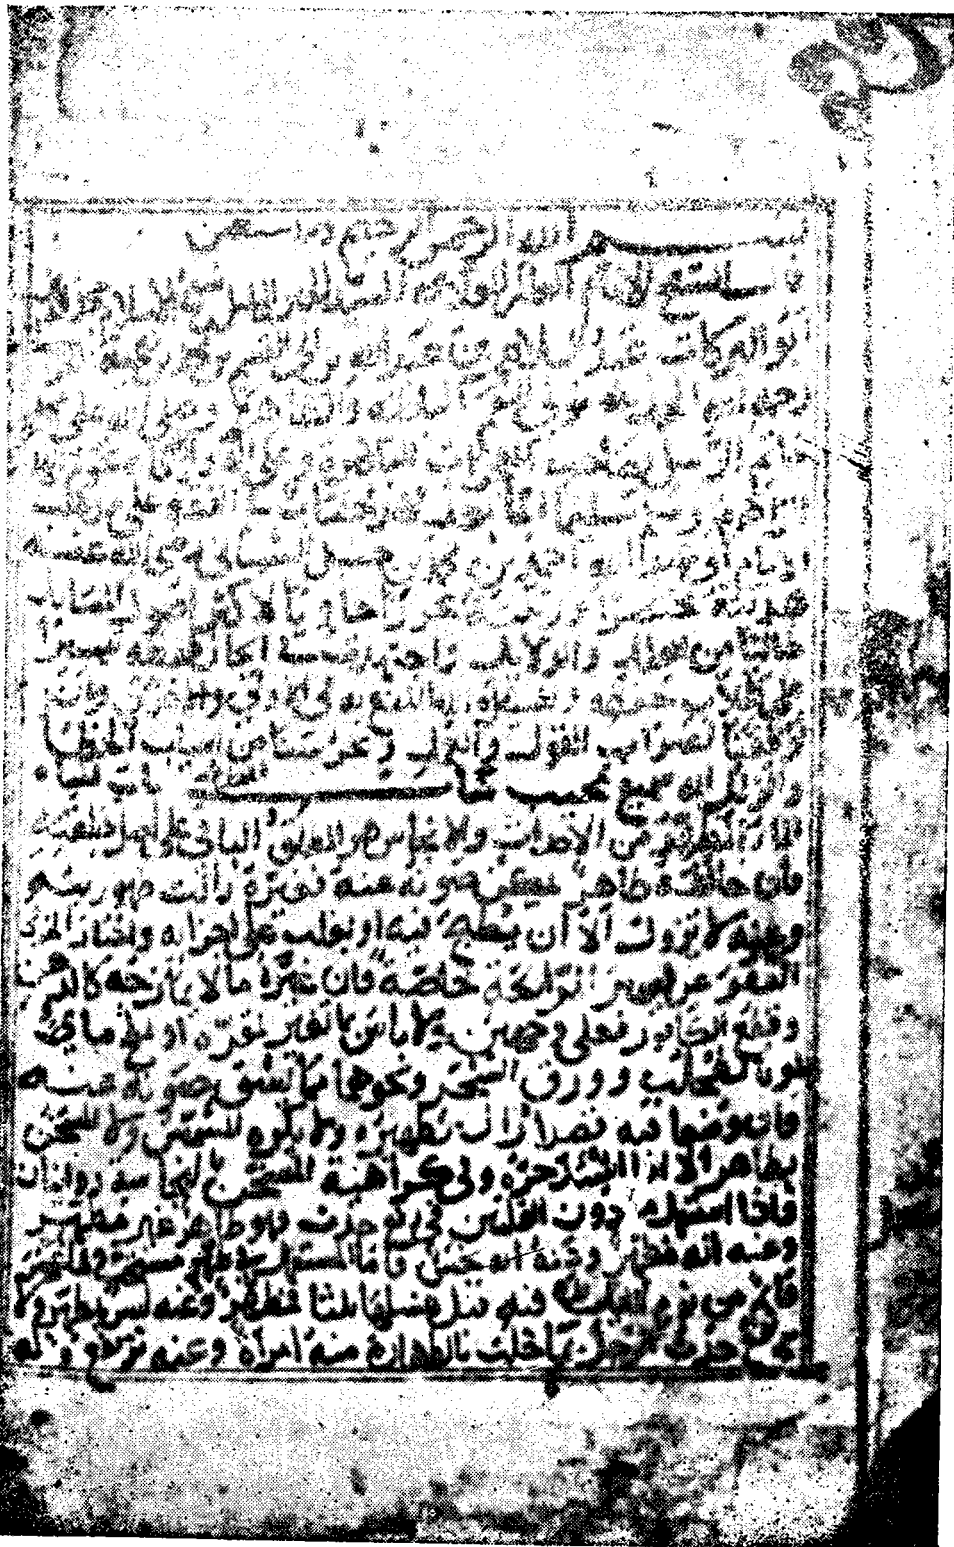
بسم الله الرحمن الرحيم وبه نستعين

قال الشيخ الإمام العالم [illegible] أبو البركات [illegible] بن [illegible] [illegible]

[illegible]

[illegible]

الإمام أبو عبد الله أحمد بن محمد بن حنبل الشيباني رضي الله عنه

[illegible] من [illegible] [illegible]

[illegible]

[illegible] الصواب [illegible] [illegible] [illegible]

والله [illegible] جميع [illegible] كتاب

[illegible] من الأحداث والأنجاس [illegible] الباقي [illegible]

فإن خالطه طاهر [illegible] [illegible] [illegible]

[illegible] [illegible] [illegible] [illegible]

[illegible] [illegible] خاصة فإن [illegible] ما لا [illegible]

وقطع الكافور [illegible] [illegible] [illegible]

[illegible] ورق الشجر ونحوها مما يشق صونه عنه

فإنه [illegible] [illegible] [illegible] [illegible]

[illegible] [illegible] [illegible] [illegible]

فإذا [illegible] دون القلتين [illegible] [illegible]

وعنه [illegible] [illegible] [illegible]

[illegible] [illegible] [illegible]

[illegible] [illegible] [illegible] امرأة وعنه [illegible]